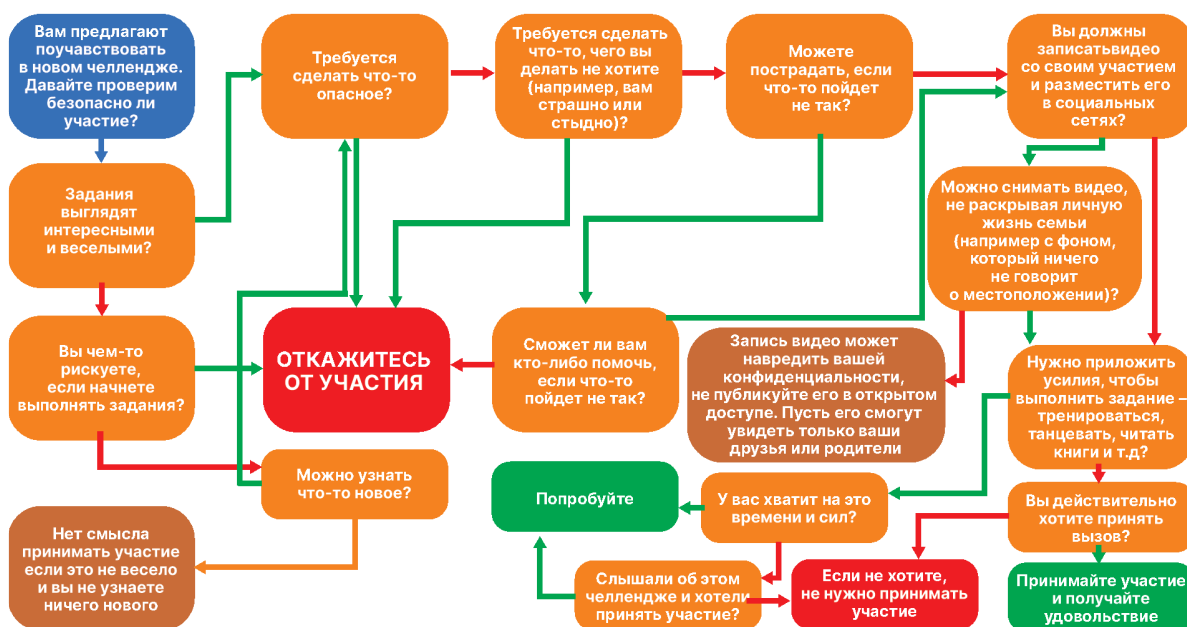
Вам предлагают поучавствовать в новом челлендже. Давайте проверим безопасно ли участие?

Задания выглядят интересными и веселыми?

Вы чем-то рискуете, если начнете выполнять задания?

Нет смысла принимать участие если это не весело и вы не узнаете ничего нового

Требуется сделать что-то опасное?

ОТКАЖИТЕСЬ ОТ УЧАСТИЯ

Можно узнать что-то новое?

Требуется сделать что-то, чего вы делать не хотите (например, вам страшно или стыдно)?

Можете пострадать, если что-то пойдет не так?

Сможет ли вам кто-либо помочь, если что-то пойдет не так?

Вы должны записатьвидео со своим участием и разместить его в социальных сетях?

Можно снимать видео, не раскрывая личную жизнь семьи (например с фоном, который ничего не говорит о местоположении)?

Запись видео может навредить вашей конфиденциальности, не публикуйте его в открытом доступе. Пусть его смогут увидеть только ваши друзья или родители

Нужно приложить усилия, чтобы выполнить задание – тренироваться, танцевать, читать книги и т.д?

Попробуйте

У вас хватит на это времени и сил?

Вы действительно хотите принять вызов?

Слышали об этом челлендже и хотели принять участие?

Если не хотите, не нужно принимать участие

Принимайте участие и получайте удовольствие